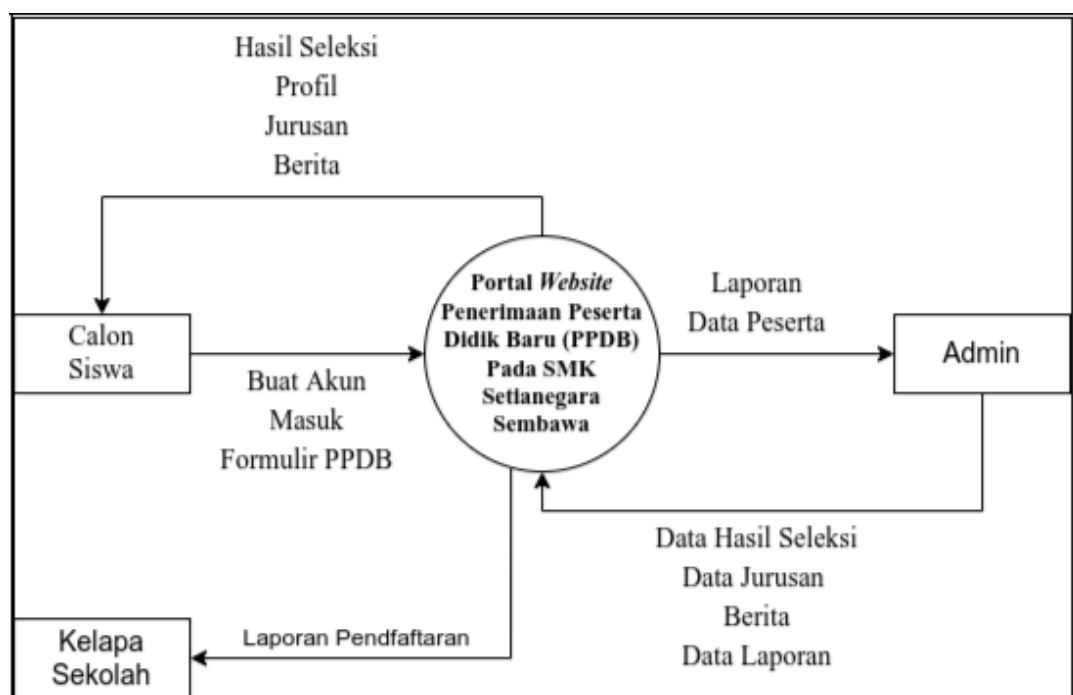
Hasil Seleksi
Profil
Jurusan
Berita

Calon Siswa

Buat Akun
Masuk
Formulir PPDB

Portal *Website* Penerimaan Peserta Didik Baru (PPDB) Pada SMK Setianegara Sembawa

Laporan
Data Peserta

Admin

Data Hasil Seleksi
Data Jurusan
Berita
Data Laporan

Laporan Pendfaftaran

Kelapa Sekolah